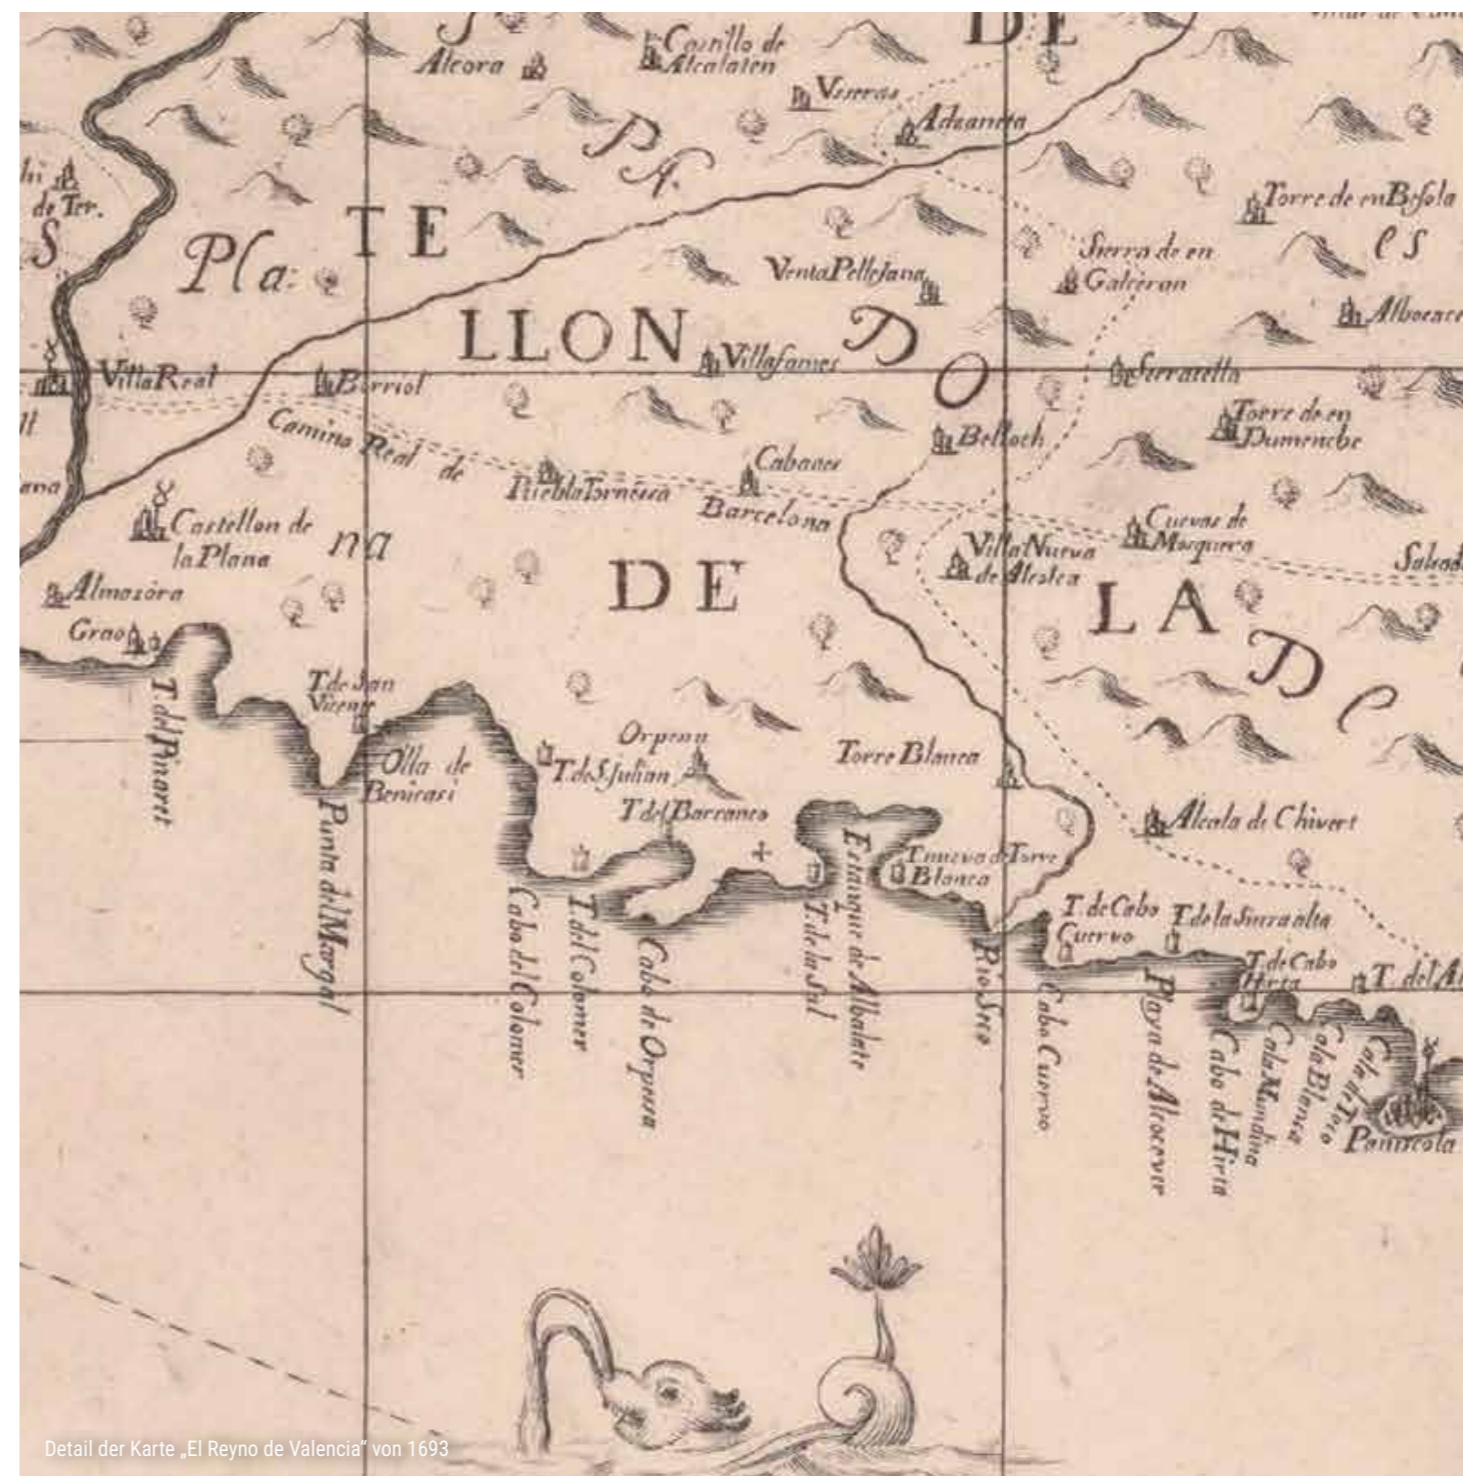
DE

Alcora

Castillo de Alcalaten

Vesreas

Adzaneta

PA

Torre de en Besora

es

Pla

TE

Sierra de en Galceran

Venta Pellesana

LLON

Villafames

D

Albocacer

O

Serratella

Villa Real

Borriol

Torre de en Dumenche

Camino Real de

Belloch

Puebla Tornesa

Cabanes

Barcelona

Castellon de la Plana

na

Cuevas de Masquera

Villa Nueva de Alcolea

Salsad

Almazora

DE

LA

Grao

De

T. de San Vicente

T. del Pinaret

Orpesa

Torre Blanca

Olla de Benicasi

T. de S. Julian

T. del Barranco

Alcala de Chivert

Torre nueva de Torre Blanca

Punta del Margal

Cabo del Colomer

T. del Colomer

Cabo de Orpesa

T. de la Sal

Estanque de Albalate

Rio Seco

T. de Cabo Cuervo

T. de la Serra alta

T. de Cabo Hirta

T. del A

Cabo Cuervo

Playa de Alcocever

Cabo de Hirta

Cala Mandina

Cala Blanca

Cala del Toro

Peniscola

Detail der Karte „El Reyno de Valencia" von 1693